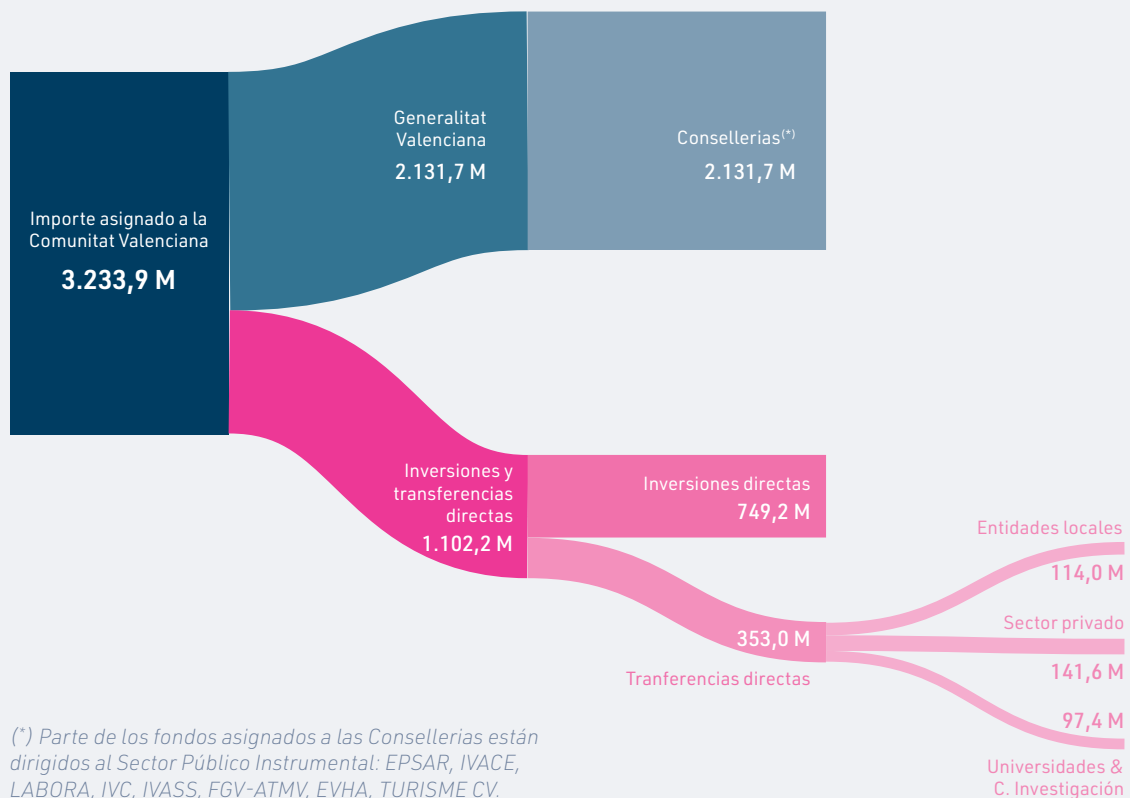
Importe asignado a la Comunitat Valenciana
3.233,9 M

Generalitat Valenciana
2.131,7 M

Consellerias(*)
2.131,7 M

Inversiones y transferencias directas
1.102,2 M

Inversiones directas
749,2 M

353,0 M
Tranferencias directas

Entidades locales
114,0 M

Sector privado
141,6 M

97,4 M
Universidades & C. Investigación

(*) Parte de los fondos asignados a las Consellerias están dirigidos al Sector Público Instrumental: EPSAR, IVACE, LABORA, IVC, IVASS, FGV-ATMV, EVHA, TURISME CV.